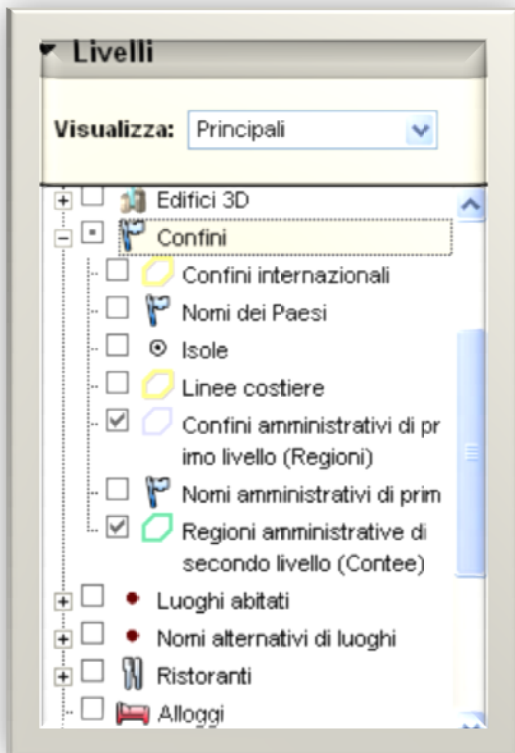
Livelli

Visualizza: Principali

Edifici 3D
Confini
Confini internazionali
Nomi dei Paesi
Isole
Linee costiere
Confini amministrativi di pr imo livello (Regioni)
Nomi amministrativi di prim
Regioni amministrative di secondo livello (Contee)
Luoghi abitati
Nomi alternativi di luoghi
Ristoranti
Alloggi